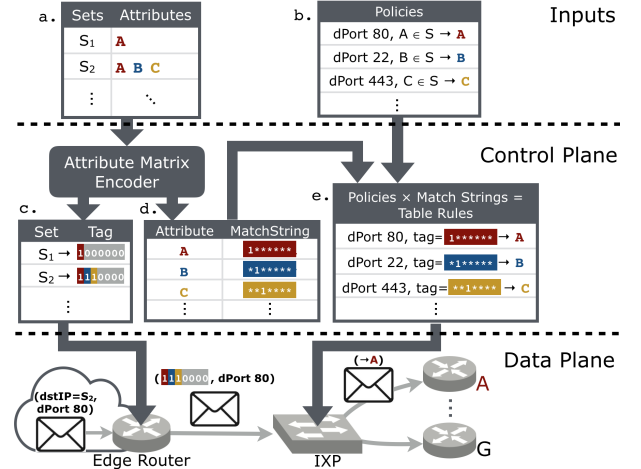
Inputs

a.
| Sets | Attributes |
|---|---|
| $S_1$ | A |
| $S_2$ | A B C |
| ⋮ | ⋱ |

b.
| Policies |
|---|
| dPort 80, A ∈ S → A |
| dPort 22, B ∈ S → B |
| dPort 443, C ∈ S → C |
| ⋮ |

Control Plane

Attribute Matrix Encoder

c.
| Set | Tag |
|---|---|
| $S_1$ → | 1000000 |
| $S_2$ → | 1110000 |
| ⋮ | |

d.
| Attribute | MatchString |
|---|---|
| A | 1****** |
| B | *1***** |
| C | **1**** |
| ⋮ | ⋮ |

e.
| Policies × Match Strings = Table Rules |
|---|
| dPort 80, tag= 1****** → A |
| dPort 22, tag= *1***** → B |
| dPort 443, tag= **1**** → C |
| ⋮ |

Data Plane

(dstIP=$S_2$, dPort 80)

(1110000, dPort 80)

(→A)

A

G

Edge Router

IXP